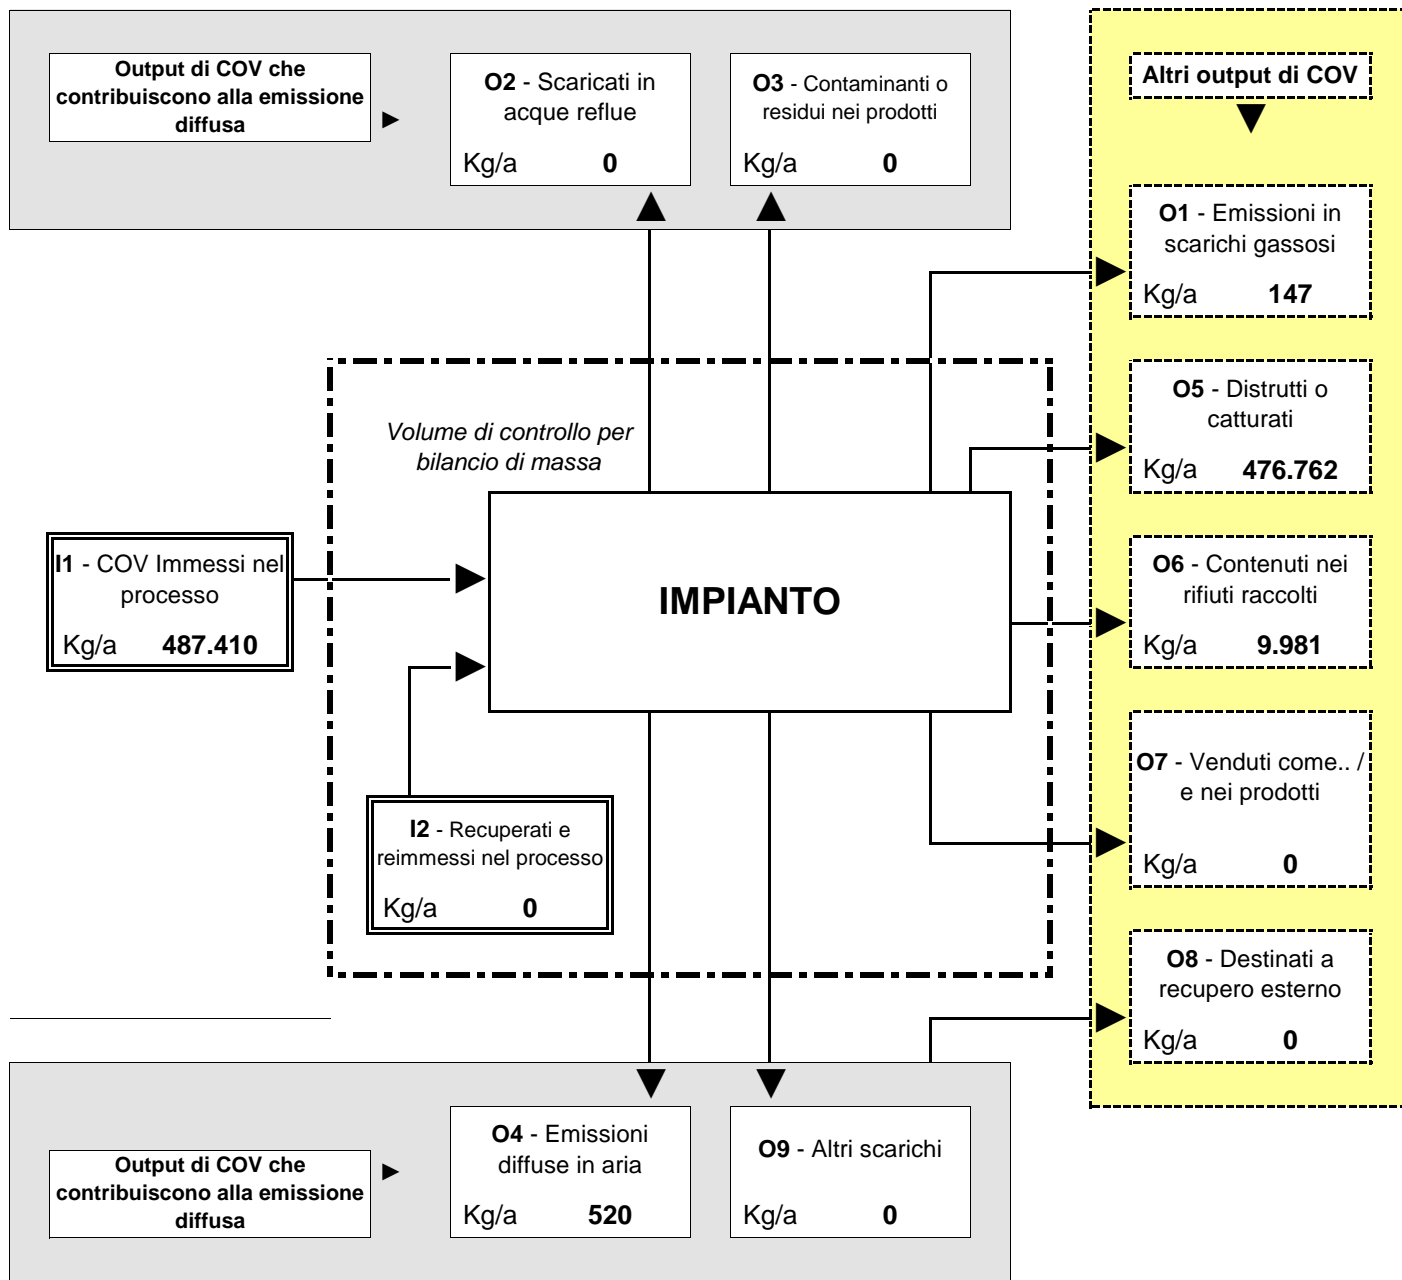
Output di COV che contribuiscono alla emissione diffusa

**O2** - Scaricati in acque reflue
Kg/a 0

**O3** - Contaminanti o residui nei prodotti
Kg/a 0

Altri output di COV

**O1** - Emissioni in scarichi gassosi
Kg/a 147

**O5** - Distrutti o catturati
Kg/a 476.762

**O6** - Contenuti nei rifiuti raccolti
Kg/a 9.981

**O7** - Venduti come.. / e nei prodotti
Kg/a 0

**O8** - Destinati a recupero esterno
Kg/a 0

*Volume di controllo per bilancio di massa*

**I1** - COV Immessi nel processo
Kg/a 487.410

IMPIANTO

**I2** - Recuperati e reimmessi nel processo
Kg/a 0

Output di COV che contribuiscono alla emissione diffusa

**O4** - Emissioni diffuse in aria
Kg/a 520

**O9** - Altri scarichi
Kg/a 0